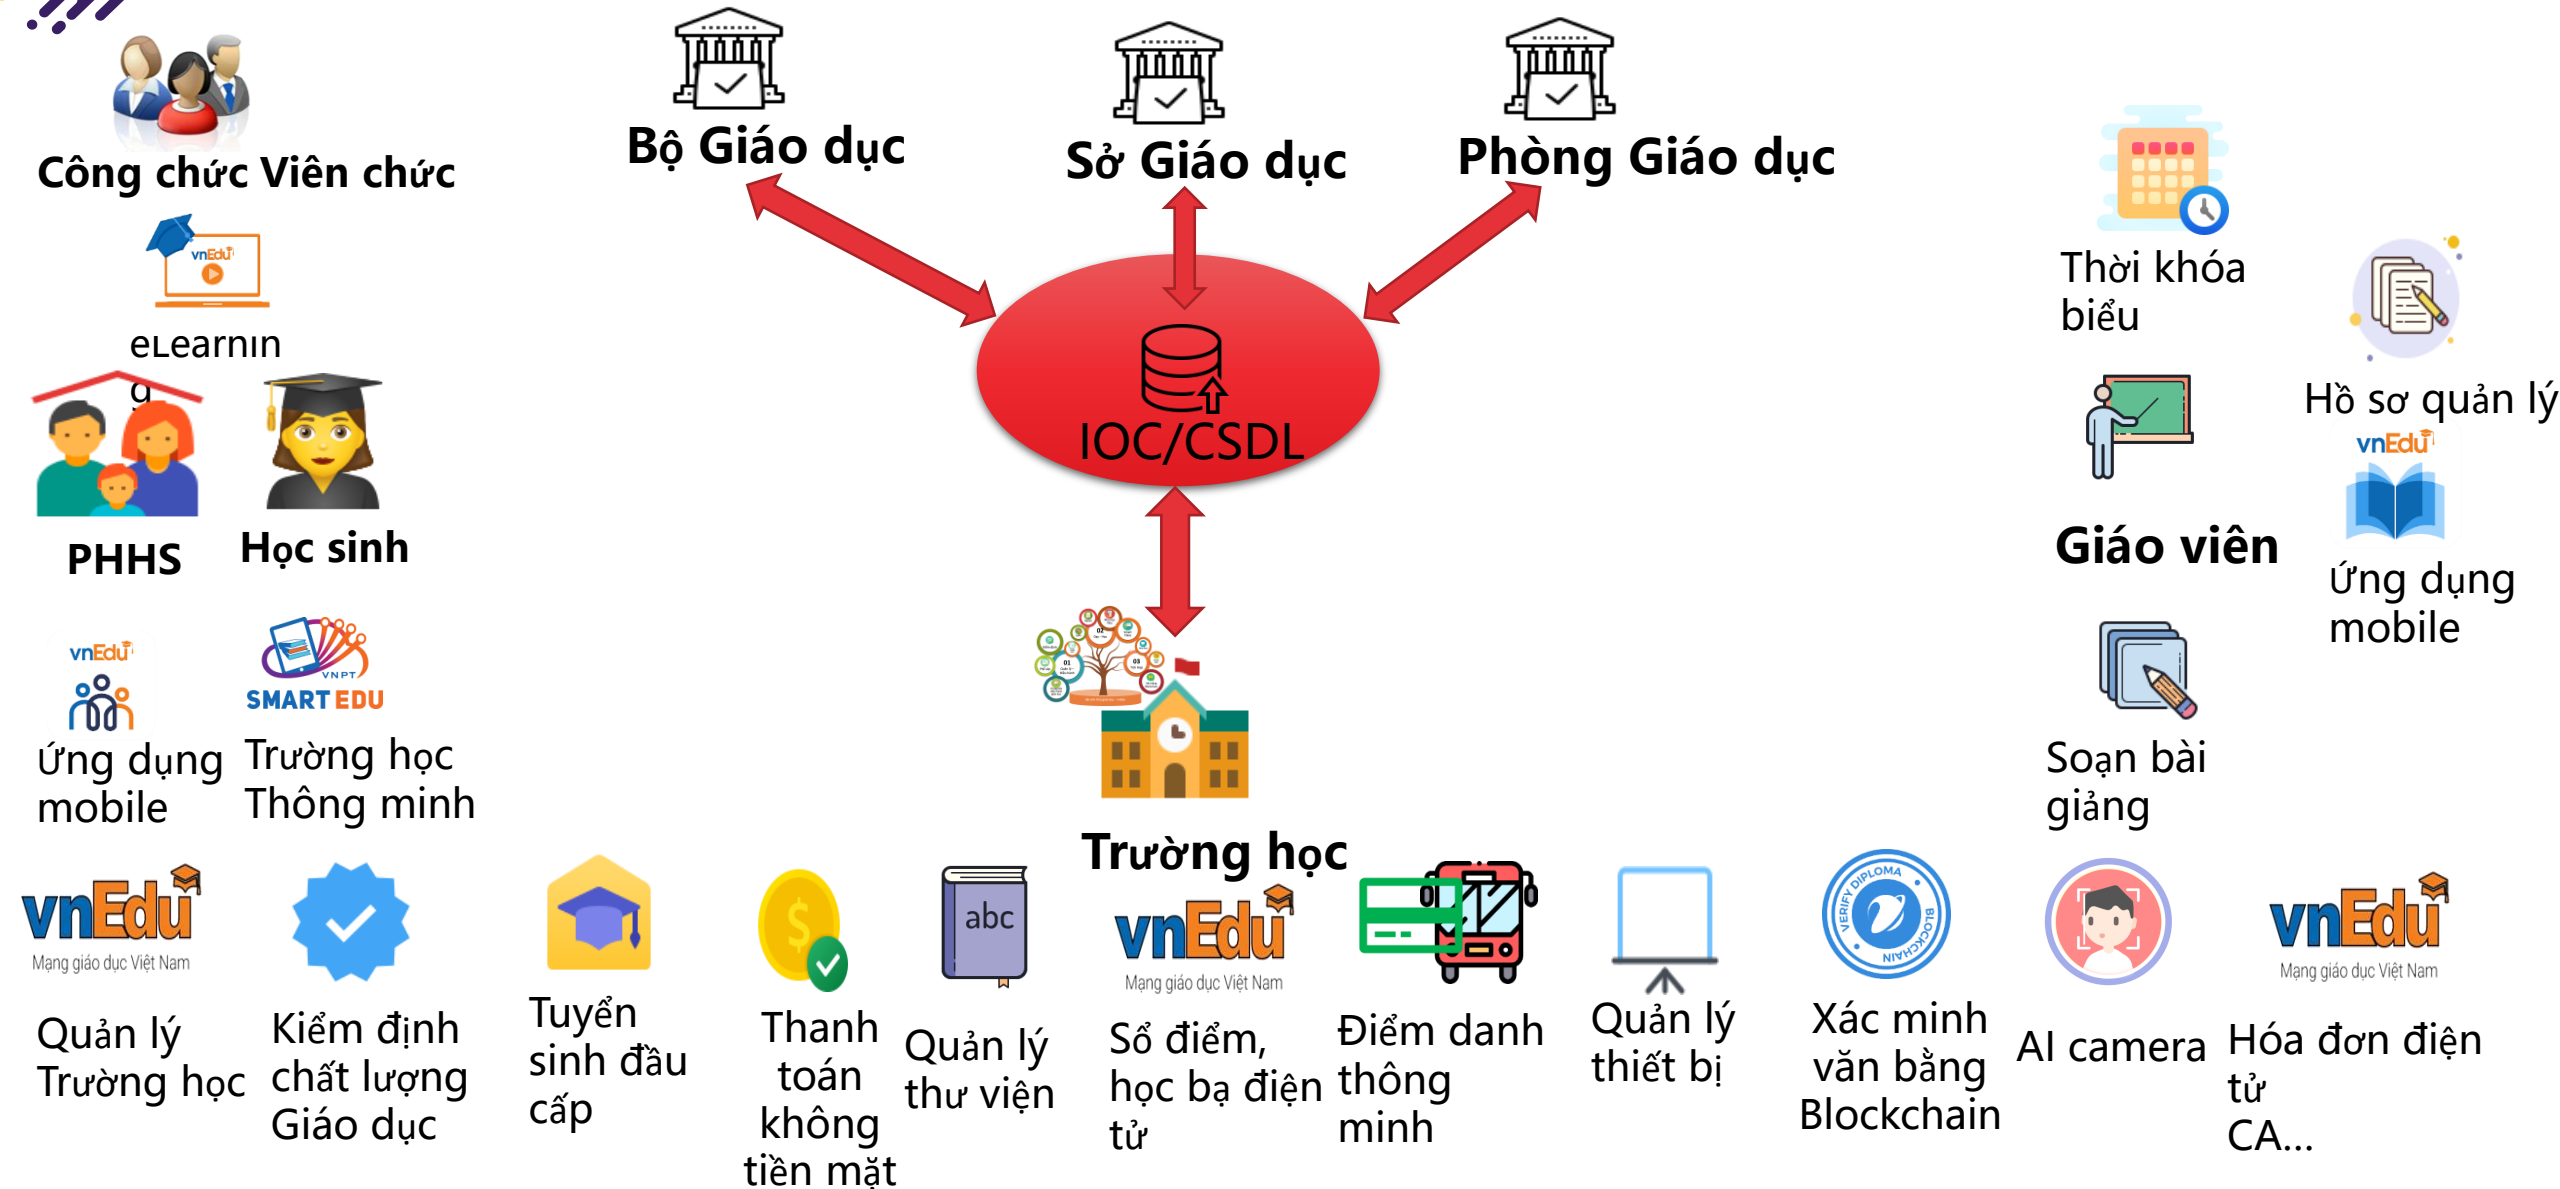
Công chức Viên chức

vnEdu

eLearnin
g

PHHS

Học sinh

vnEdu

Ứng dụng mobile

VNPT SMART EDU

Trường học Thông minh

Bộ Giáo dục

Sở Giáo dục

Phòng Giáo dục

IOC/CSDL

Trường học

Thời khóa biểu

Hồ sơ quản lý

Giáo viên

vnEdu

Ứng dụng mobile

Soạn bài giảng

vnEdu Mạng giáo dục Việt Nam

Quản lý Trường học

Kiểm định chất lượng Giáo dục

Tuyển sinh đầu cấp

Thanh toán không tiền mặt

abc

Quản lý thư viện

vnEdu Mạng giáo dục Việt Nam

Sổ điểm, học bạ điện tử

Điểm danh thông minh

Quản lý thiết bị

VERIFY DIPLOMA BLOCKCHAIN

Xác minh văn bằng Blockchain

AI camera

vnEdu Mạng giáo dục Việt Nam

Hóa đơn điện tử CA...